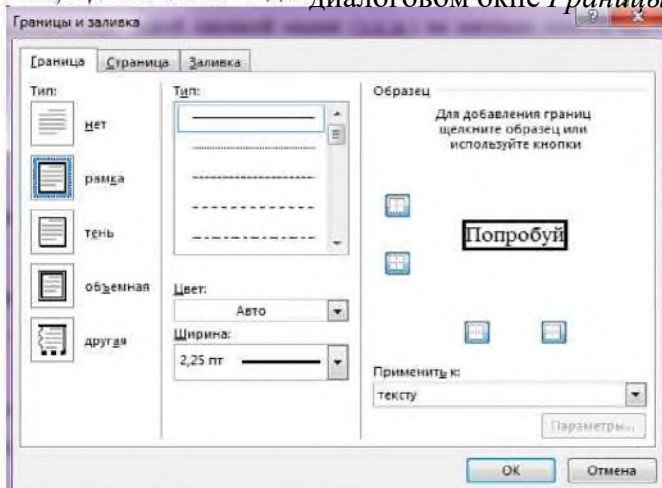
диалоговом окне Границы

Границы и заливка

Граница | Страница | Заливка

Тип:

нет

рамка

тень

объемная

другая

Тип:

Цвет:

Авто

Ширина:

2,25 пт

Образец

Для добавления границ щелкните образец или используйте кнопки

Попробуй

Применить к:

тексту

Параметры...

ОК

Отмена